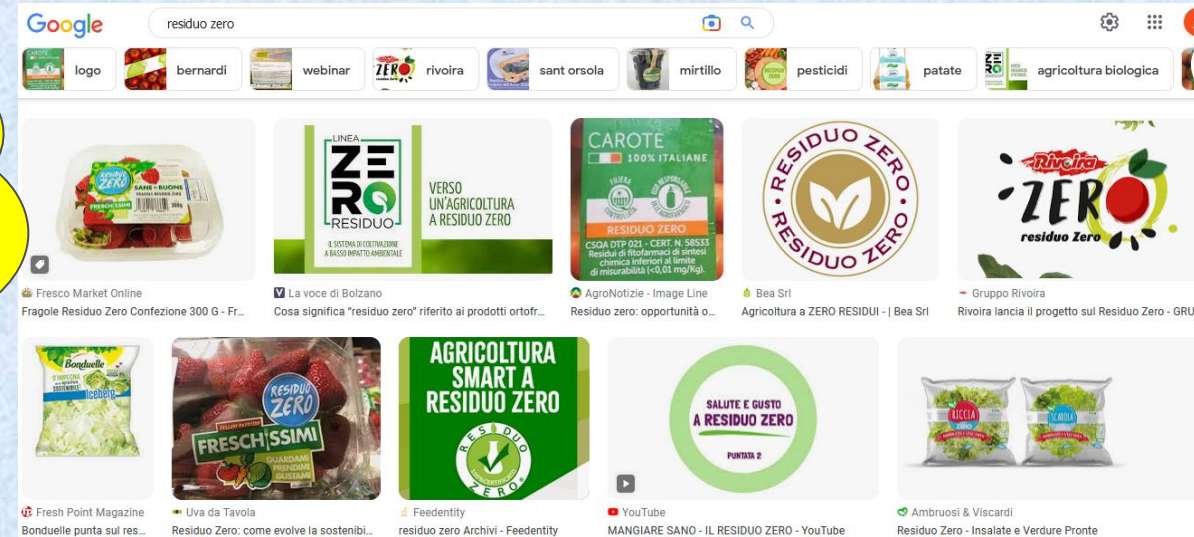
Google residuo zero

logo bernardi webinar rivoira sant orsola mirtillo pesticidi patate agricoltura biologica

RESIDUO ZERO SANE + BUONI FRESCHISSIMI

LINEA ZERO RESIDUO IL SISTEMA DI COLTIVAZIONE A BASSO IMPATTO AMBIENTALE VERSO UN'AGRICOLTURA A RESIDUO ZERO

CAROTE 100% ITALIANE RESIDUO ZERO CSQA DTP 021 - CERT. N. 58533 Residui di fitofarmaci di sintesi chimica inferiori al limite di misurabilità (<0,01 mg/Kg).

RESIDUO ZERO RESIDUO ZERO

Rivoira ZERO residuo Zero

Fresco Market Online
Fragole Residuo Zero Confezione 300 G - Fr...

La voce di Bolzano
Cosa significa "residuo zero" riferito ai prodotti ortofr...

AgroNotizie - Image Line
Residuo zero: opportunità o...

Bea Srl
Agricoltura a ZERO RESIDUI - | Bea Srl

Gruppo Rivoira
Rivoira lancia il progetto sul Residuo Zero - GRU

Bonduelle Iceberg

RESIDUO ZERO FRESCHISSIMI GUARDAMI PRENDIMI GUSTAMI

AGRICOLTURA SMART A RESIDUO ZERO RESIDUO ZERO

SALUTE E GUSTO A RESIDUO ZERO PUNTATA 2

RICCIA ZERO SCAROLA

Fresh Point Magazine
Bonduelle punta sul res...

Uva da Tavola
Residuo Zero: come evolve la sostenibi...

Feedentity
residuo zero Archivi - Feedentity

YouTube
MANGIARE SANO - IL RESIDUO ZERO - YouTube

Ambruosi & Viscardi
Residuo Zero - Insalate e Verdure Pronte